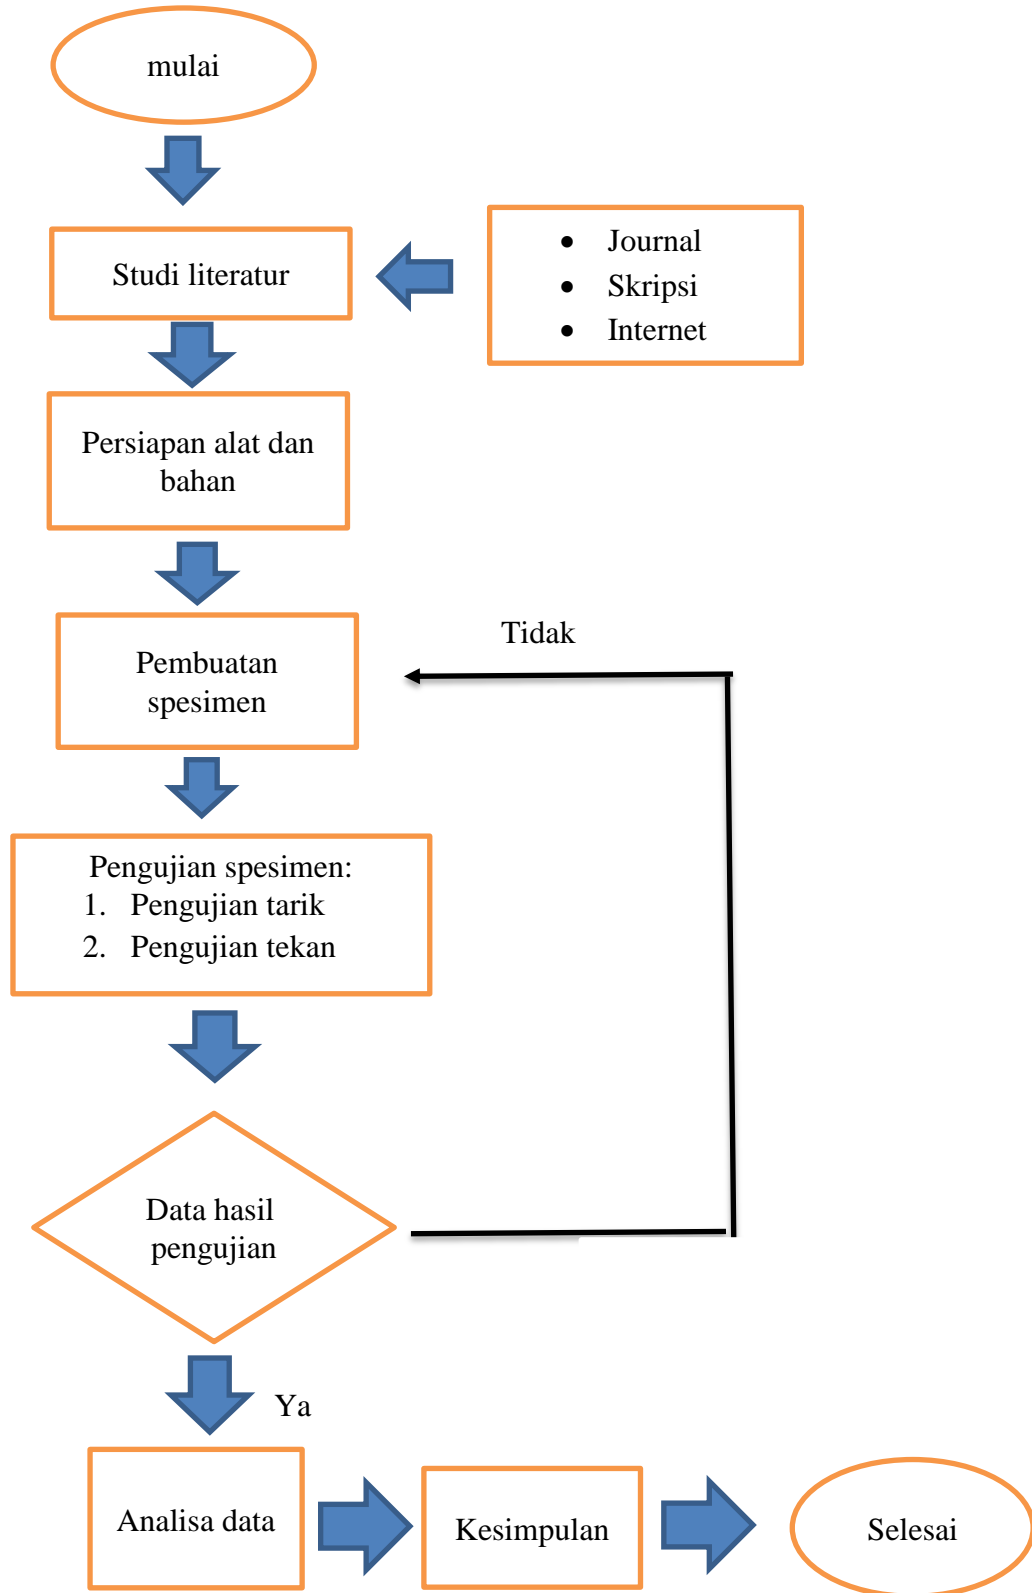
mulai

Studi literatur

- Journal
- Skripsi
- Internet

Persiapan alat dan bahan

Pembuatan spesimen

Tidak

Pengujian spesimen:
1. Pengujian tarik
2. Pengujian tekan

Data hasil pengujian

Ya

Analisa data

Kesimpulan

Selesai